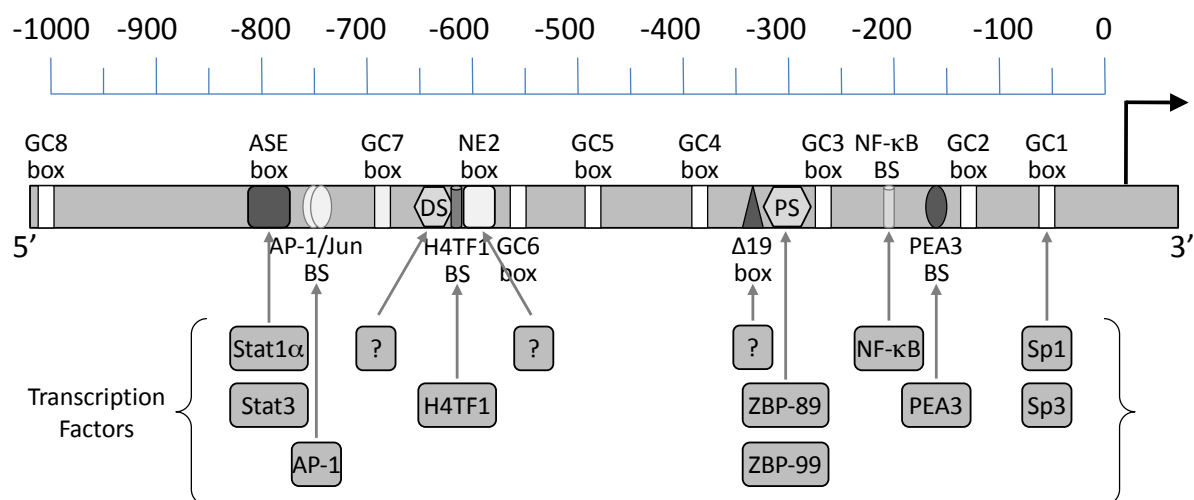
-1000 -900 -800 -700 -600 -500 -400 -300 -200 -100 0

GC8 box

ASE box

GC7 box

NE2 box

GC5 box

GC4 box

GC3 box

NF-κB BS

GC2 box

GC1 box

DS

PS

5'

3'

AP-1/Jun BS

H4TF1 BS

GC6 box

Δ19 box

PEA3 BS

Transcription Factors

Stat1α

Stat3

AP-1

?

H4TF1

?

?

ZBP-89

ZBP-99

NF-κB

PEA3

Sp1

Sp3